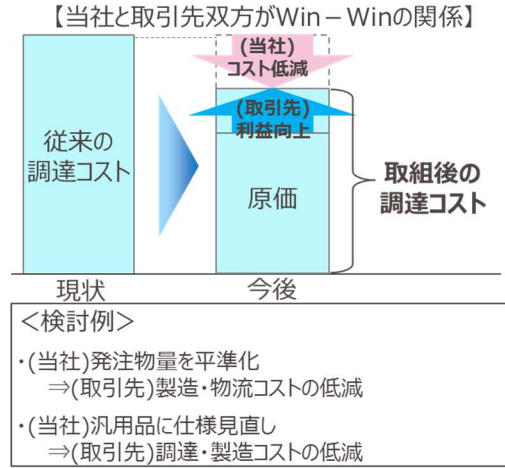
【当社と取引先双方がWin – Winの関係】

(当社)
コスト低減

(取引先)
利益向上

従来の
調達コスト

原価

取組後の
調達コスト

現状

今後

＜検討例＞

・(当社)発注物量を平準化
⇒(取引先)製造・物流コストの低減

・(当社)汎用品に仕様見直し
⇒(取引先)調達・製造コストの低減